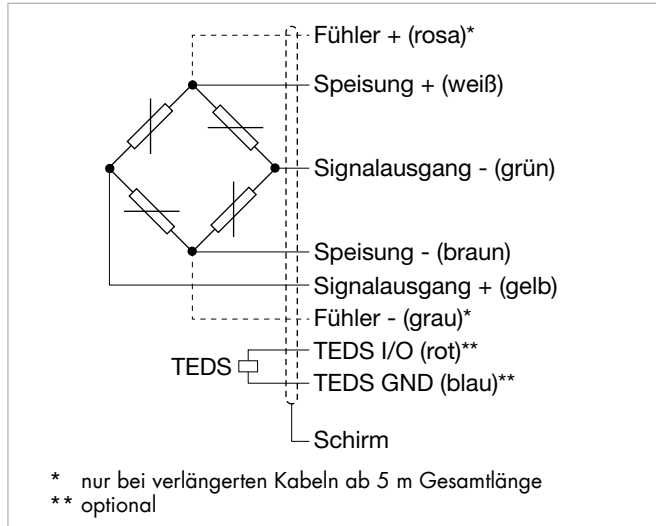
Fühler + (rosa)*
Speisung + (weiß)
Signalausgang - (grün)
Speisung - (braun)
Signalausgang + (gelb)
Fühler - (grau)*
TEDS
TEDS I/O (rot)**
TEDS GND (blau)**
Schirm

* nur bei verlängerten Kabeln ab 5 m Gesamtlänge
** optional